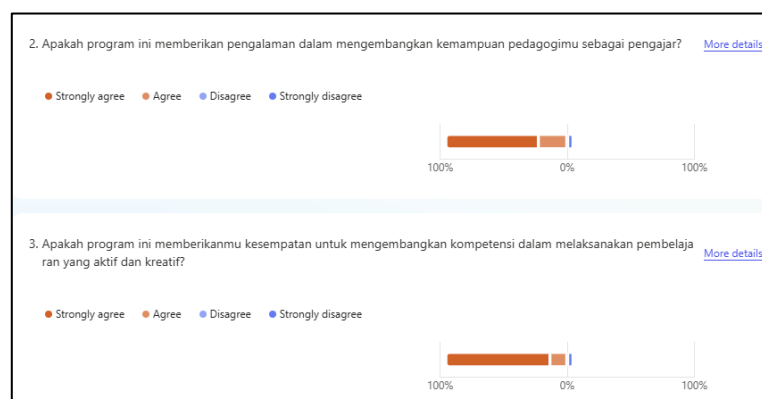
2. Apakah program ini memberikan pengalaman dalam mengembangkan kemampuan pedagogimu sebagai pengajar?

More details

Strongly agree Agree Disagree Strongly disagree

100% 0% 100%

3. Apakah program ini memberikanmu kesempatan untuk mengembangkan kompetensi dalam melaksanakan pembelajaran yang aktif dan kreatif?

More details

Strongly agree Agree Disagree Strongly disagree

100% 0% 100%